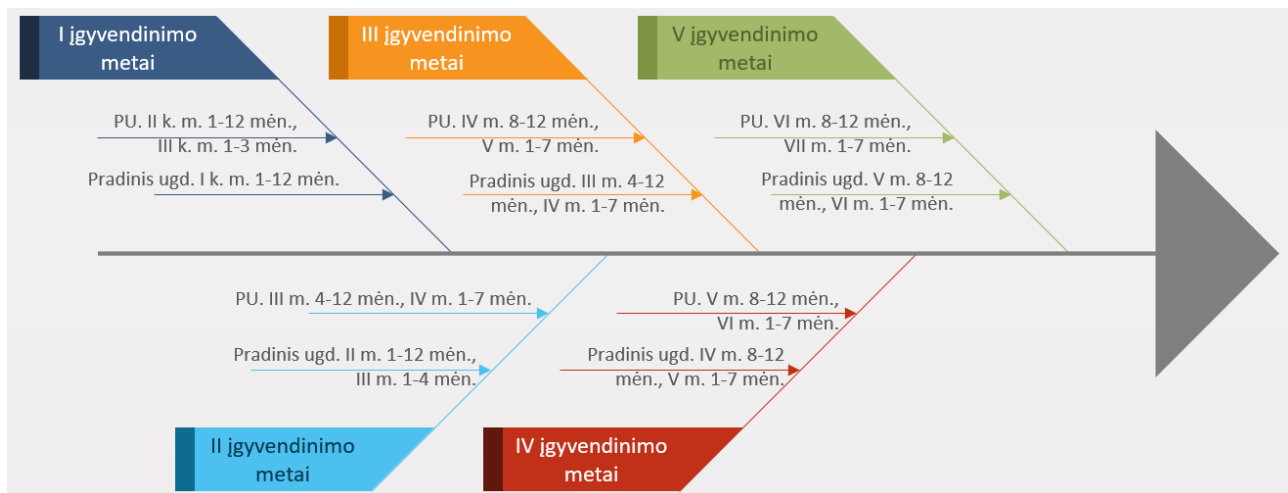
I įgyvendinimo metai

PU. II k. m. 1-12 mėn., III k. m. 1-3 mėn.

Pradinis ugd. I k. m. 1-12 mėn.

III įgyvendinimo metai

PU. IV m. 8-12 mėn., V m. 1-7 mėn.

Pradinis ugd. III m. 4-12 mėn., IV m. 1-7 mėn.

V įgyvendinimo metai

PU. VI m. 8-12 mėn., VII m. 1-7 mėn.

Pradinis ugd. V m. 8-12 mėn., VI m. 1-7 mėn.

PU. III m. 4-12 mėn., IV m. 1-7 mėn.

Pradinis ugd. II m. 1-12 mėn., III m. 1-4 mėn.

PU. V m. 8-12 mėn., VI m. 1-7 mėn.

Pradinis ugd. IV m. 8-12 mėn., V m. 1-7 mėn.

II įgyvendinimo metai

IV įgyvendinimo metai